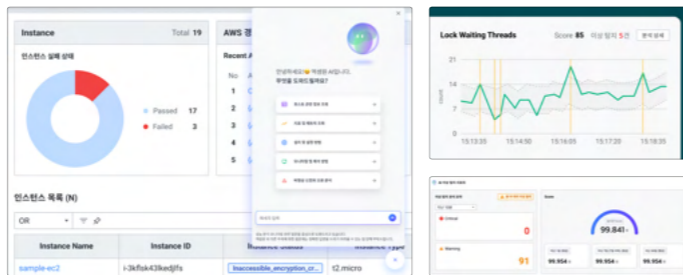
Instance

Total 19

인스턴스 실패 상태

Passed 17

Failed 3

AWS 경

Recent A

No

1

2

3

4

5

인스턴스 목록 (N)

OR

Instance Name

Instance ID

sample-ec2

i-3kflsk43kedjlfs

Inaccessible_encryption_cr...

t2.micro

Lock Waiting Threads

Score 85

이상 탐지 5건

분석 상세

21

17

14

10

7

count

15:13:35

15:14:50

15:16:05

15:17:20

15:18:35

Critical

0

Warning

91

99.841

99.954

99.954

99.954

99.954